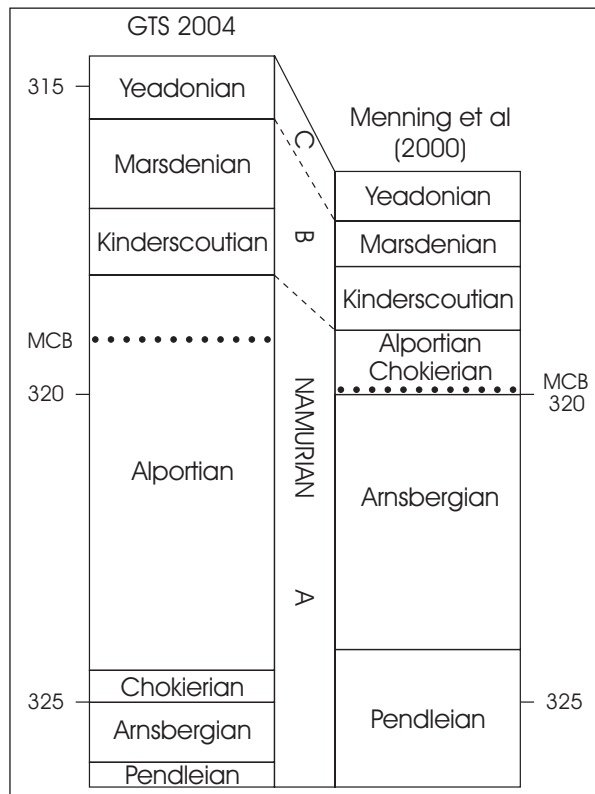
GTS 2004

315

Yeadonian

Marsdenian

Kinderscoutian

MCB

320

Alportian

325

Chokierian

Arnsbergian

Pendleian

C

B

NAMURIAN

A

Menning et al (2000)

Yeadonian

Marsdenian

Kinderscoutian

Alportian

Chokierian

MCB

320

Arnsbergian

Pendleian

325